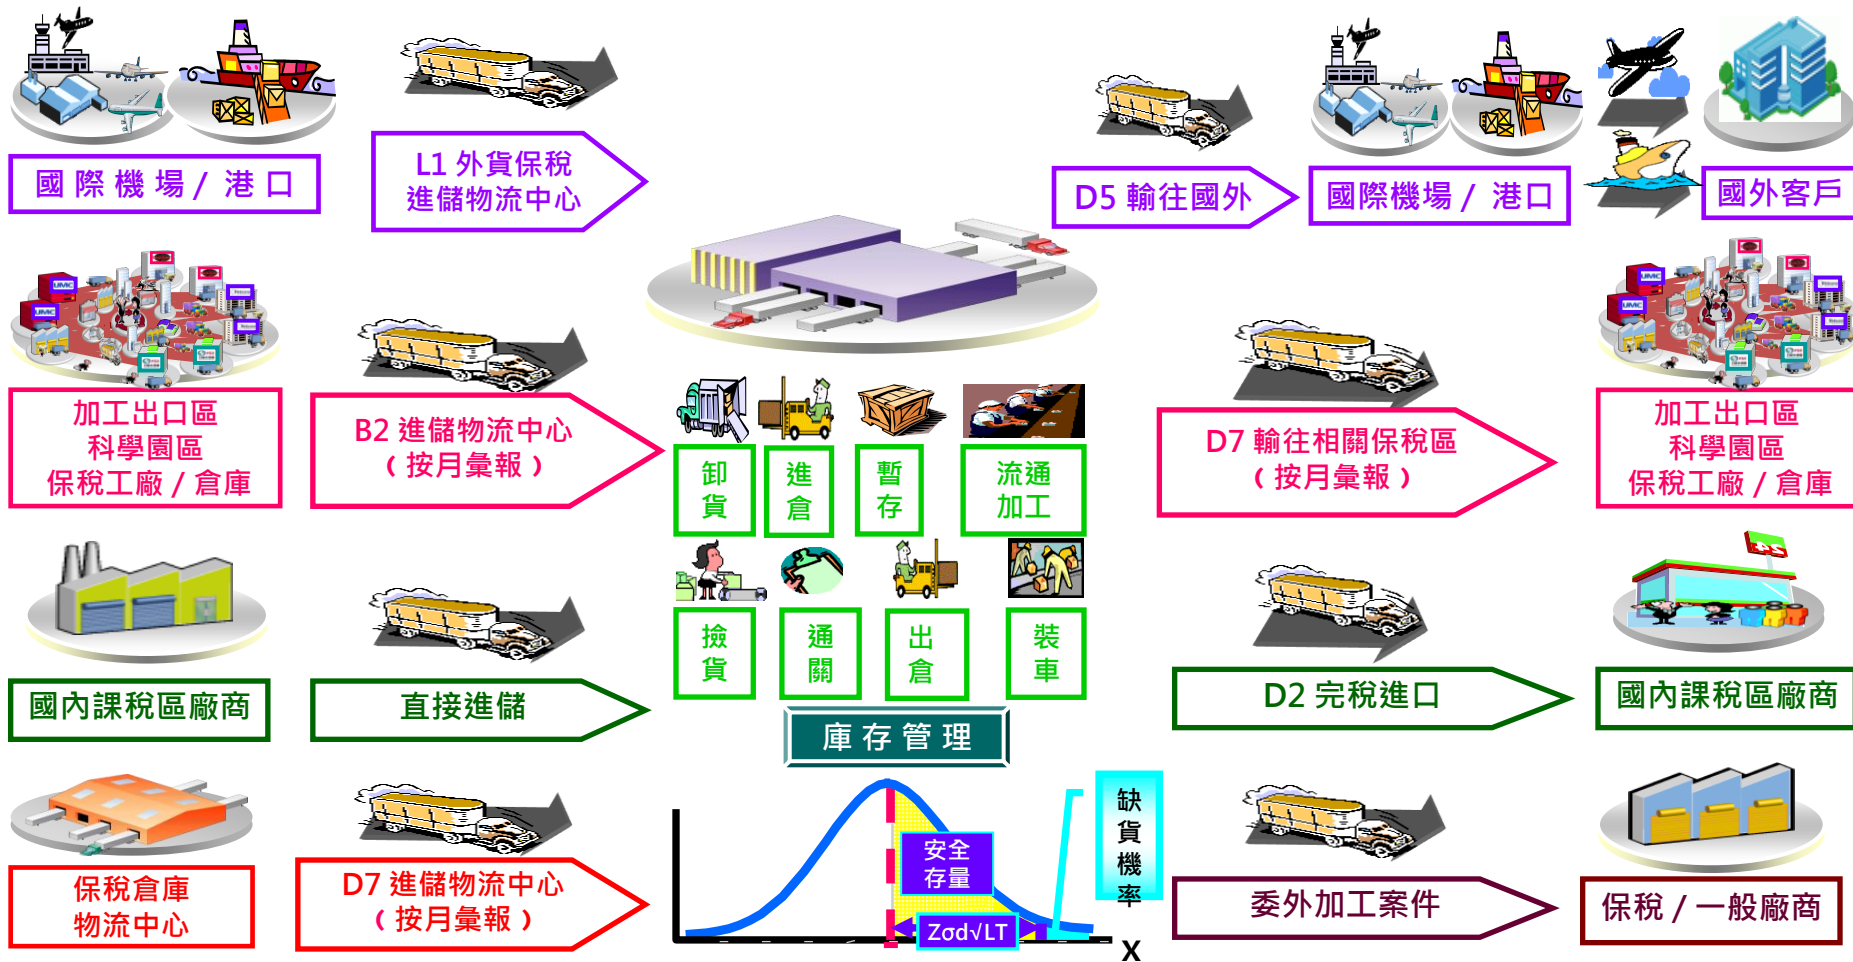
國 際 機 場 / 港 口

L1 外貨保稅
進儲物流中心

D5 輸往國外

國際機場 / 港口

國外客戶

加工出口區
科學園區
保稅工廠 / 倉庫

B2 進儲物流中心
( 按月彙報 )

卸
貨

進
倉

暫
存

流通
加工

D7 輸往相關保稅區
( 按月彙報 )

加工出口區
科學園區
保稅工廠 / 倉庫

國內課稅區廠商

直接進儲

撿
貨

通
關

出
倉

裝
車

D2 完稅進口

國內課稅區廠商

庫 存 管 理

保稅倉庫
物流中心

D7 進儲物流中心
( 按月彙報 )

安全
存量

Zσd√LT

缺
貨
機
率

X

委外加工案件

保稅 / 一般廠商